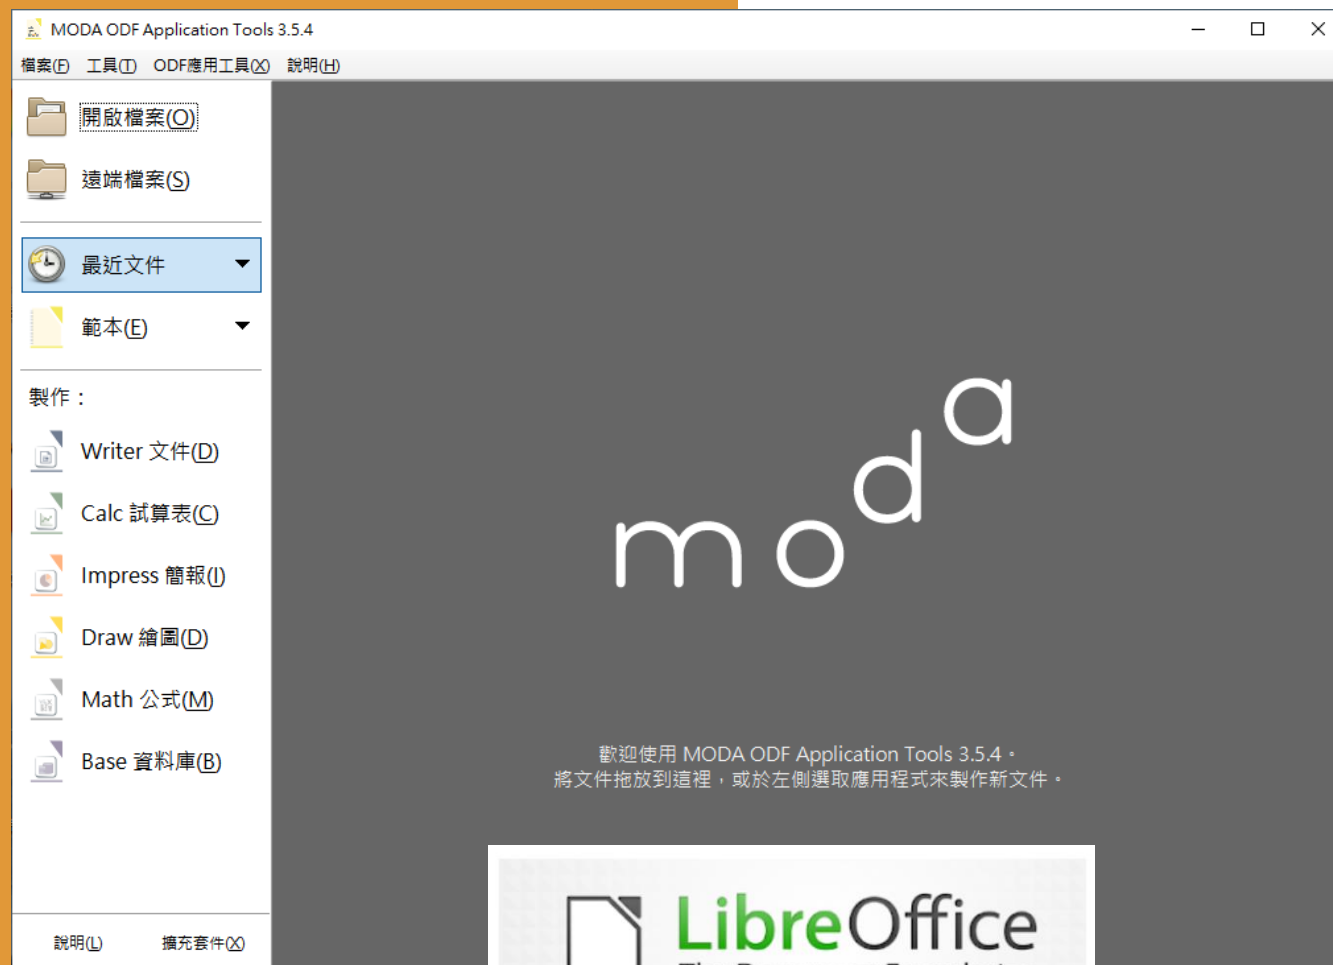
MODA ODF Application Tools 3.5.4

檔案(F) 工具(T) ODF應用工具(X) 說明(H)

開啟檔案(O)
遠端檔案(S)

最近文件
範本(E)

製作：
Writer 文件(D)
Calc 試算表(C)
Impress 簡報(I)
Draw 繪圖(D)
Math 公式(M)
Base 資料庫(B)

說明(L) 擴充套件(X)

moda

歡迎使用 MODA ODF Application Tools 3.5.4。
將文件拖放到這裡，或於左側選取應用程式來製作新文件。

LibreOffice
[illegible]